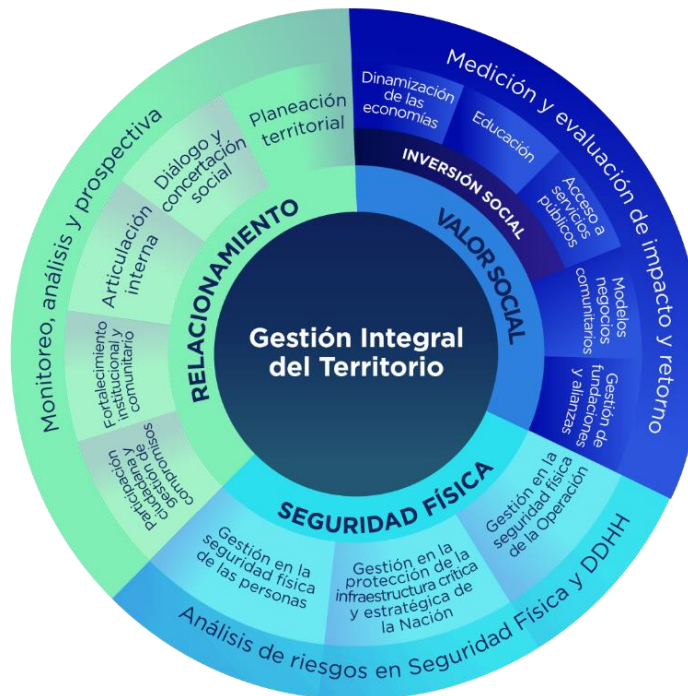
Gestión Integral del Territorio

RELACIONAMIENTO

Planeación territorial

Diálogo y concertación social

Articulación interna

Fortalecimiento institucional y comunitario

Participación ciudadana y gestión de compromisos

Monitoreo, análisis y prospectiva

VALOR SOCIAL

INVERSIÓN SOCIAL

Dinamización de las economías

Educación

Acceso a servicios públicos

Modelos negocios comunitarios

Gestión de fundaciones y alianzas

Medición y evaluación de impacto y retorno

SEGURIDAD FÍSICA

Gestión en la seguridad física de la Operación

Gestión en la protección de la infraestructura crítica y estratégica de la Nación

Gestión en la seguridad física de las personas

Análisis de riesgos en Seguridad Física y DDHH